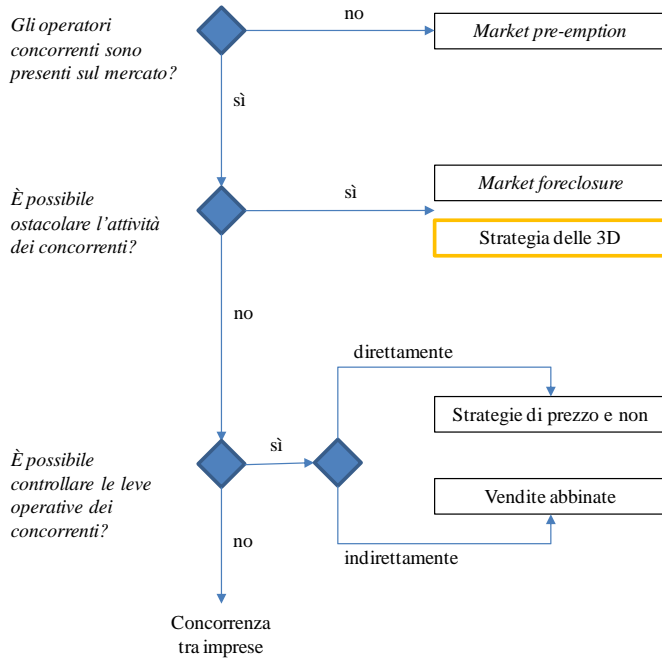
Gli operatori concorrenti sono presenti sul mercato?

no

Market pre-emption

sì

È possibile ostacolare l'attività dei concorrenti?

sì

Market foreclosure

Strategia delle 3D

no

direttamente

Strategie di prezzo e non

È possibile controllare le leve operative dei concorrenti?

sì

Vendite abbinate

no

indirettamente

Concorrenza tra imprese